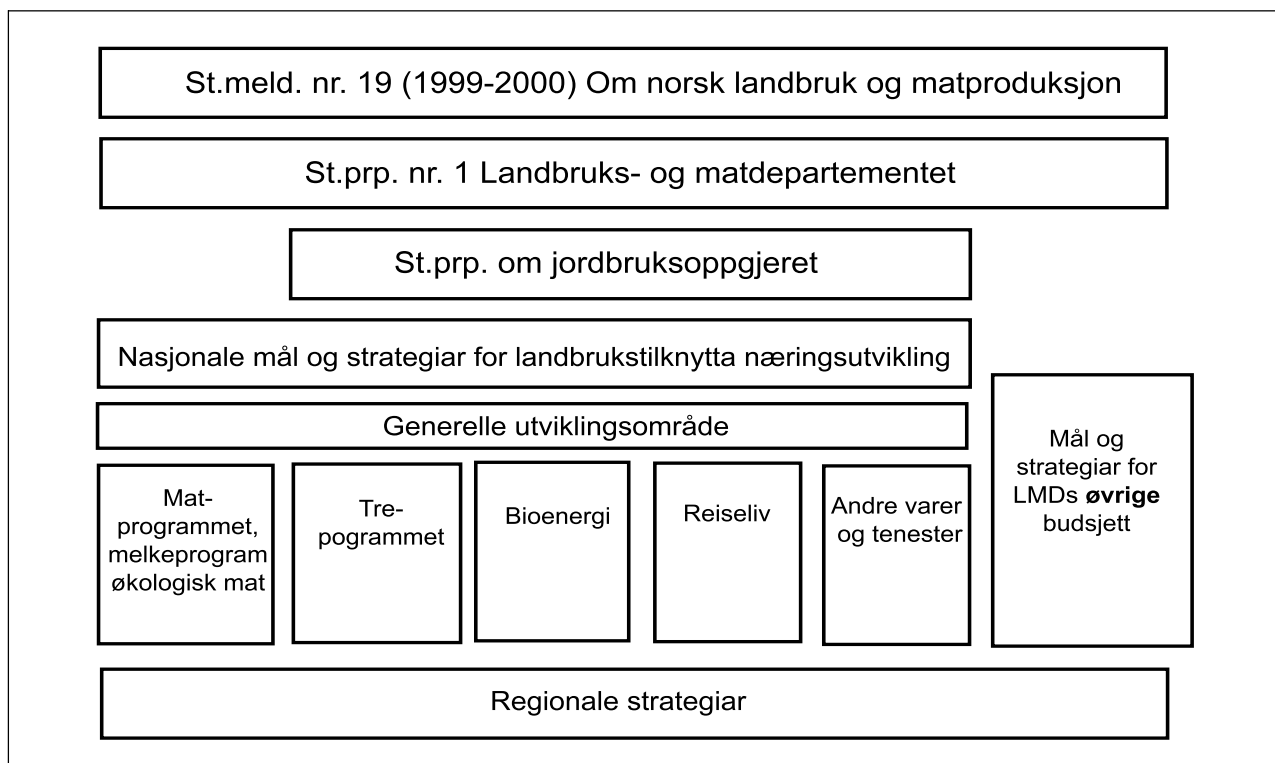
St.meld. nr. 19 (1999-2000) Om norsk landbruk og matproduksjon

St.prp. nr. 1 Landbruks- og matdepartementet

St.prp. om jordbruksoppgjeret

Nasjonale mål og strategiar for landbrukstilknytta næringsutvikling

Generelle utviklingsområde

Mat-programmet, melkeprogram økologisk mat

Tre-pogrammet

Bioenergi

Reiseliv

Andre varer og tenester

Mål og strategiar for LMDs **øvrige** budsjett

Regionale strategiar